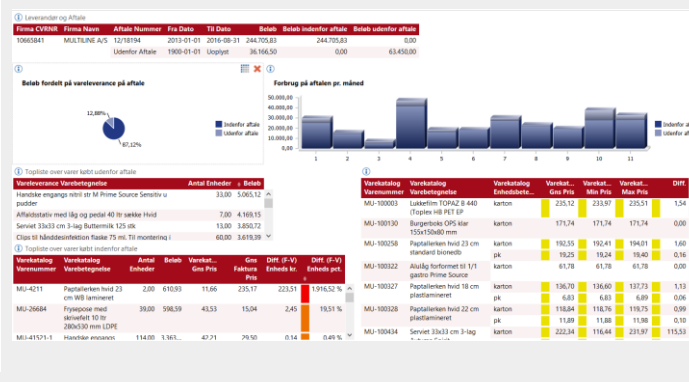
Leverandør og Aftale

| Firma CVRNR | Firma Navn | Aftale Nummer | Fra Dato | Til Dato | Beløb | Beløb indenfor aftale | Beløb udenfor aftale |
|---|---|---|---|---|---|---|---|
| 10665841 | MULTILINE A/S | 12/18194 | 2013-01-01 | 2016-08-31 | 244.705,83 | 244.705,83 | 0,00 |
| | | Udenfor Aftale | 1900-01-01 | Uoplyst | 36.166,50 | 0,00 | 63.450,00 |

Beløb fordelt på vareleverance på aftale

12,88%
87,12%
Indenfor aftale
Udenfor aftale

Forbrug på aftalen pr. måned

1 2 3 4 5 6 7 8 9 10 11
Indenfor aftale
Udenfor aftale

Topliste over varer købt udenfor aftale

| Vareleverance Varebetegnelse | Antal Enheder | Beløb |
|---|---|---|
| Handske engangs nitril str M Prime Source Sensitiv u pudder | 33,00 | 5.065,12 |
| Affaldsstativ med låg og pedal 40 ltr sække Hvid | 7,00 | 4.169,15 |
| Serviet 33x33 cm 3-lag Buttermilk 125 stk | 13,00 | 3.850,72 |
| Clips til hånddesinfektion flaske 75 ml Til montering i | 60,00 | 3.619,39 |

Topliste over varer købt indenfor aftale

| Varekatalog Varenummer | Varekatalog Varebetegnelse | Antal Enheder | Beløb | Varekat. Gns Pris | Gns Faktura Pris | Diff. (F-V) Enheds kr. | Diff. (F-V) Enheds pct. |
|---|---|---|---|---|---|---|---|
| MU-4211 | Papirlærken hvid 23 cm WB lamineret | 2,00 | 610,93 | 11,66 | 235,17 | 223,51 | 1.916,52 % |
| MU-26684 | Frysepose med skrivefelt 10 ltr 280x530 mm LDPE | 39,00 | 598,59 | 43,53 | 15,04 | 2,45 | 19,51 % |
| MU-41521-1 | Handske engangs | 114,00 | 3.363,... | 42,21 | 29,50 | 0,14 | 0,49 % |

| Varekatalog Varenummer | Varekatalog Varebetegnelse | Varekatalog Enhedsbete... | Varekat. Gns Pris | Varekat. Min Pris | Varekat. Max Pris | Diff. |
|---|---|---|---|---|---|---|
| MU-100003 | Lukkefilm TOPAZ 8 440 (Toplex HB PET EP | karton | 235,12 | 233,97 | 235,51 | 1,54 |
| MU-100130 | Burgerboks OPS klar 155x150x80 mm | karton | 171,74 | 171,74 | 171,74 | 0,00 |
| MU-100258 | Papirlærken hvid 23 cm standard bionedb | karton | 192,55 | 192,41 | 194,01 | 1,60 |
| | | pk | 19,25 | 19,24 | 19,40 | 0,16 |
| MU-100322 | Alulåg forformet til 1/1 gastro Prime Source | karton | 61,78 | 61,78 | 61,78 | 0,00 |
| MU-100327 | Papirlærken hvid 18 cm plastlamineret | karton | 136,70 | 136,60 | 137,73 | 1,13 |
| | | pk | 6,83 | 6,83 | 6,89 | 0,06 |
| MU-100328 | Papirlærken hvid 22 cm plastlamineret | karton | 118,84 | 118,76 | 119,75 | 0,99 |
| | | pk | 11,88 | 11,88 | 11,98 | 0,10 |
| MU-100434 | Serviet 33x33 cm 3-lag | karton | 222,34 | 116,44 | 231,97 | 115,53 |